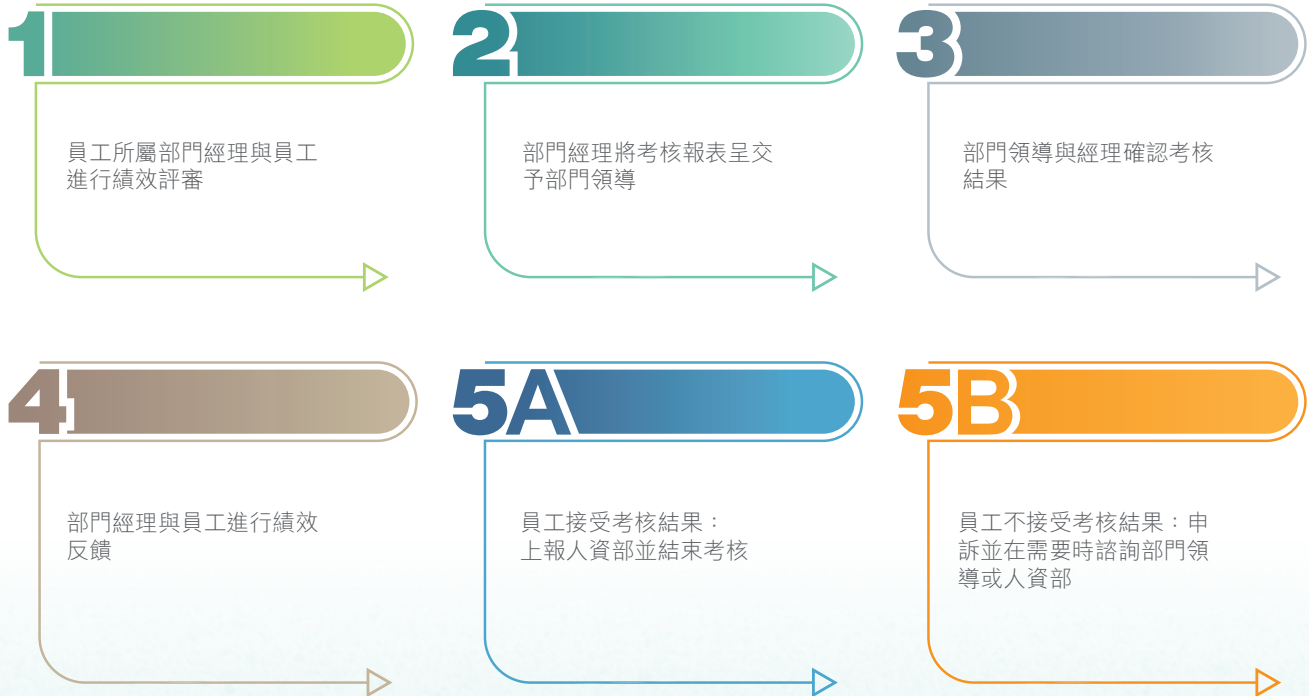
1

員工所屬部門經理與員工進行績效評審

2

部門經理將考核報表呈交予部門領導

3

部門領導與經理確認考核結果

4

部門經理與員工進行績效反饋

5A

員工接受考核結果：上報人資部並結束考核

5B

員工不接受考核結果：申訴並在需要時諮詢部門領導或人資部